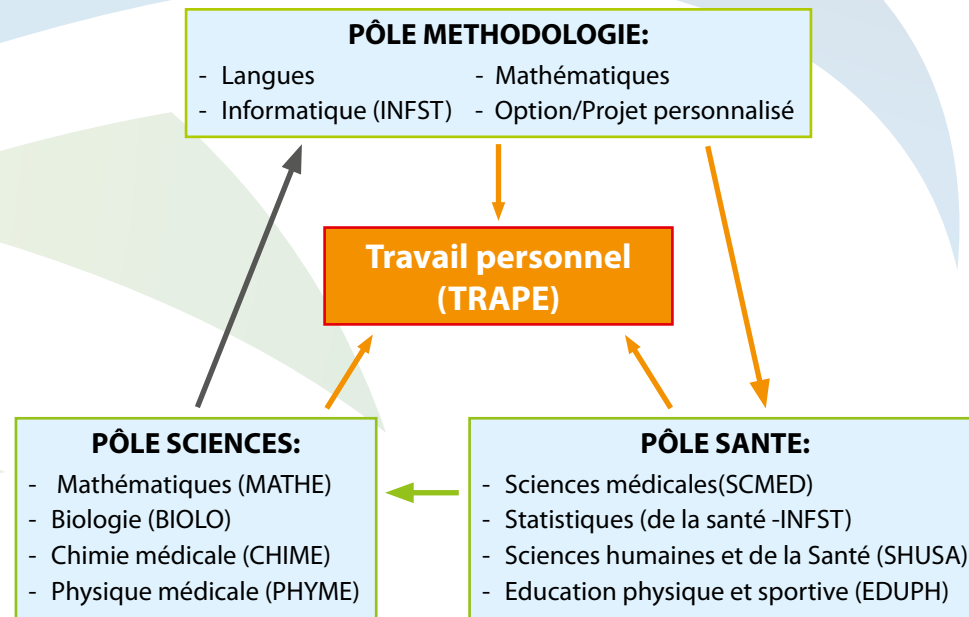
PÔLE METHODOLOGIE:
- Langues
- Informatique (INFST)
- Mathématiques
- Option/Projet personnalisé

Travail personnel (TRAPE)

PÔLE SCIENCES:
- Mathématiques (MATHE)
- Biologie (BIOLO)
- Chimie médicale (CHIME)
- Physique médicale (PHYME)

PÔLE SANTE:
- Sciences médicales(SCMED)
- Statistiques (de la santé -INFST)
- Sciences humaines et de la Santé (SHUSA)
- Education physique et sportive (EDUPH)